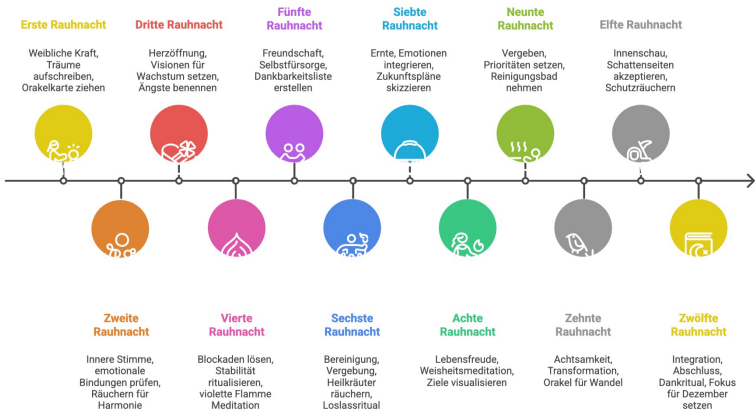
Erste Rauhnacht

Weibliche Kraft, Träume aufschreiben, Orakelkarte ziehen

Dritte Rauhnacht

Herzöffnung, Visionen für Wachstum setzen, Ängste benennen

Fünfte Rauhnacht

Freundschaft, Selbstfürsorge, Dankbarkeitsliste erstellen

Siebte Rauhnacht

Ernte, Emotionen integrieren, Zukunftspläne skizzieren

Neunte Rauhnacht

Vergeben, Prioritäten setzen, Reinigungsbad nehmen

Elfte Rauhnacht

Innenschau, Schattenseiten akzeptieren, Schutzräuchern

Zweite Rauhnacht

Innere Stimme, emotionale Bindungen prüfen, Räuchern für Harmonie

Vierte Rauhnacht

Blockaden lösen, Stabilität ritualisieren, violette Flamme Meditation

Sechste Rauhnacht

Bereinigung, Vergebung, Heilkräuter räuchern, Loslassritual

Achte Rauhnacht

Lebensfreude, Weisheitsmeditation, Ziele visualisieren

Zehnte Rauhnacht

Achtsamkeit, Transformation, Orakel für Wandel

Zwölfte Rauhnacht

Integration, Abschluss, Dankritual, Fokus für Dezember setzen